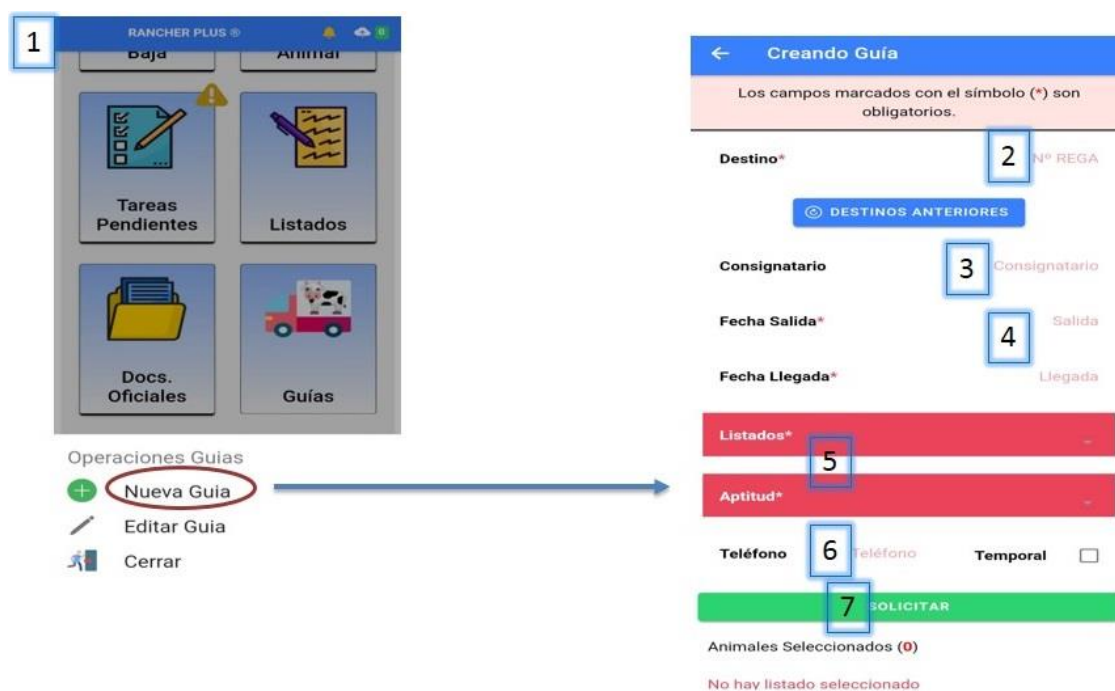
1

RANCHER PLUS ®

Baja

Animal

Tareas Pendientes

Listados

Docs. Oficiales

Guías

Operaciones Guias

Nueva Guia

Editar Guia

Cerrar

Creando Guía

Los campos marcados con el símbolo (*) son obligatorios.

Destino*

2

Nº REGA

DESTINOS ANTERIORES

Consignatario

3

Consignatario

Fecha Salida*

4

Salida

Fecha Llegada*

Llegada

Listados*

5

Aptitud*

Teléfono

6

Teléfono

Temporal

7

SOLICITAR

Animales Seleccionados (0)

No hay listado seleccionado